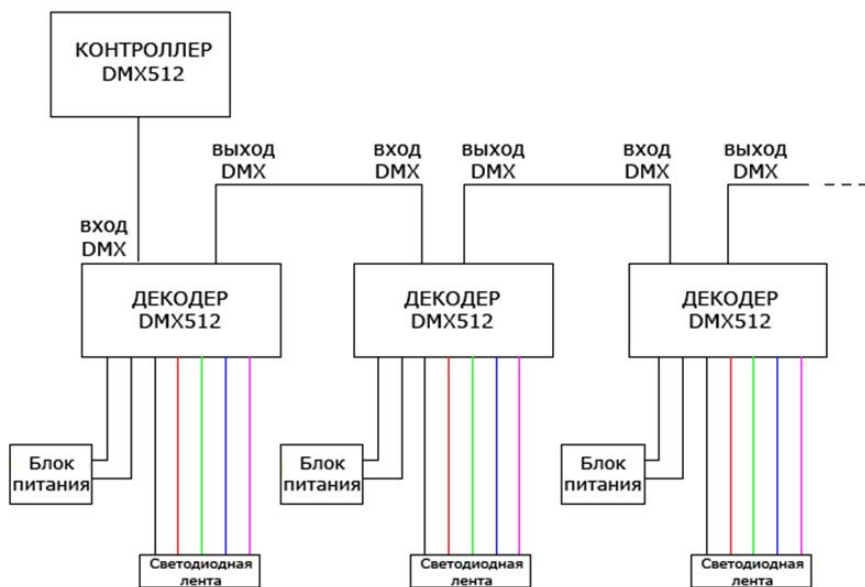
КОНТРОЛЛЕР
DMX512

вход
DMX

выход
DMX

вход
DMX

выход
DMX

вход
DMX

выход
DMX

ДЕКОДЕР
DMX512

ДЕКОДЕР
DMX512

ДЕКОДЕР
DMX512

Блок
питания

Блок
питания

Блок
питания

Светодиодная
лента

Светодиодная
лента

Светодиодная
лента